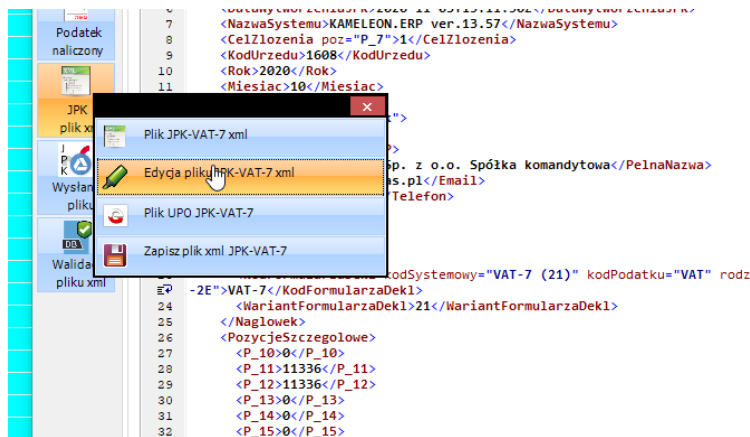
Podatek naliczony

JPK plik x

Wysła plik

Walida pliku xml

Plik JPK-VAT-7 xml
Edycja pliku JPK-VAT-7 xml
Plik UPO JPK-VAT-7
Zapisz plik xml JPK-VAT-7

7 <NazwaSystemu>KAMELEON.ERP ver.13.57</NazwaSystemu>
8 <CelZlozenia poz="P_7">1</CelZlozenia>
9 <KodUrzedu>1608</KodUrzedu>
10 <Rok>2020</Rok>
11 <Miesiac>10</Miesiac>
">
sp. z o.o. Spółka komandytowa</PelnaNazwa>
as.pl</Email>
Telefon>
kodSystemowy="VAT-7 (21)" kodPodatku="VAT" rodz
-2E">VAT-7</KodFormularzaDekl>
24 <WariantFormularzaDekl>21</WariantFormularzaDekl>
25 </Naglowek>
26 <PozycjeSzczegolowe>
27 <P_10>0</P_10>
28 <P_11>11336</P_11>
29 <P_12>11336</P_12>
30 <P_13>0</P_13>
31 <P_14>0</P_14>
32 <P_15>0</P_15>